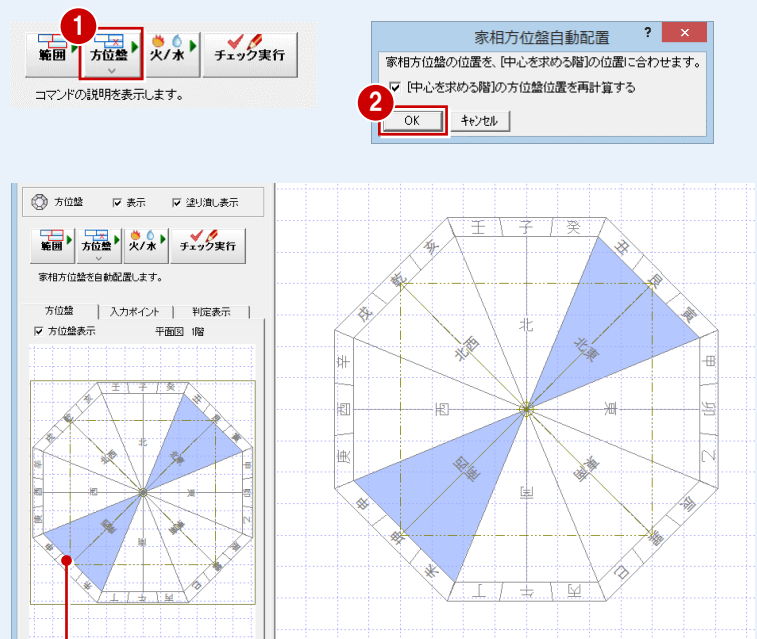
1
範囲
方位盤
火/水
チェック実行
コマンドの説明を表示します。

家相方位盤自動配置
?
×
家相方位盤の位置を、[中心を求める階]の位置に合わせます。
☑ [中心を求める階]の方位盤位置を再計算する
2
OK
キャンセル

方位盤
☑ 表示
☑ 塗り潰し表示
範囲
方位盤
火/水
チェック実行
家相方位盤を自動配置します。
方位盤
入力ポイント
判定表示
☑ 方位盤表示
平面図 1階

壬
子
癸
丑
艮
寅
甲
卯
乙
辰
巽
巳
丙
午
丁
未
坤
申
庚
酉
辛
戌
乾
亥
北
北東
東
南東
南
南西
西
北西